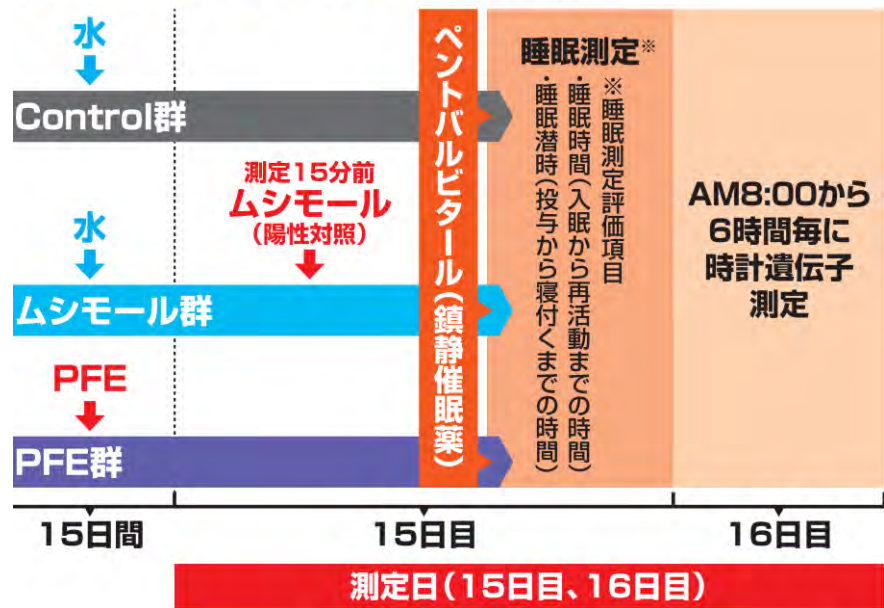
水

Control群

測定15分前
ムシモール
（陽性対照）

水

ムシモール群

PFE

PFE群

ペントバルビタール（鎮静催眠薬）

睡眠測定※
・睡眠時間（入眠から再活動までの時間）
・睡眠潜時（投与から寝付くまでの時間）
※睡眠測定評価項目

AM8:00から
6時間毎に
時計遺伝子
測定

15日間

15日目

16日目

測定日（15日目、16日目）